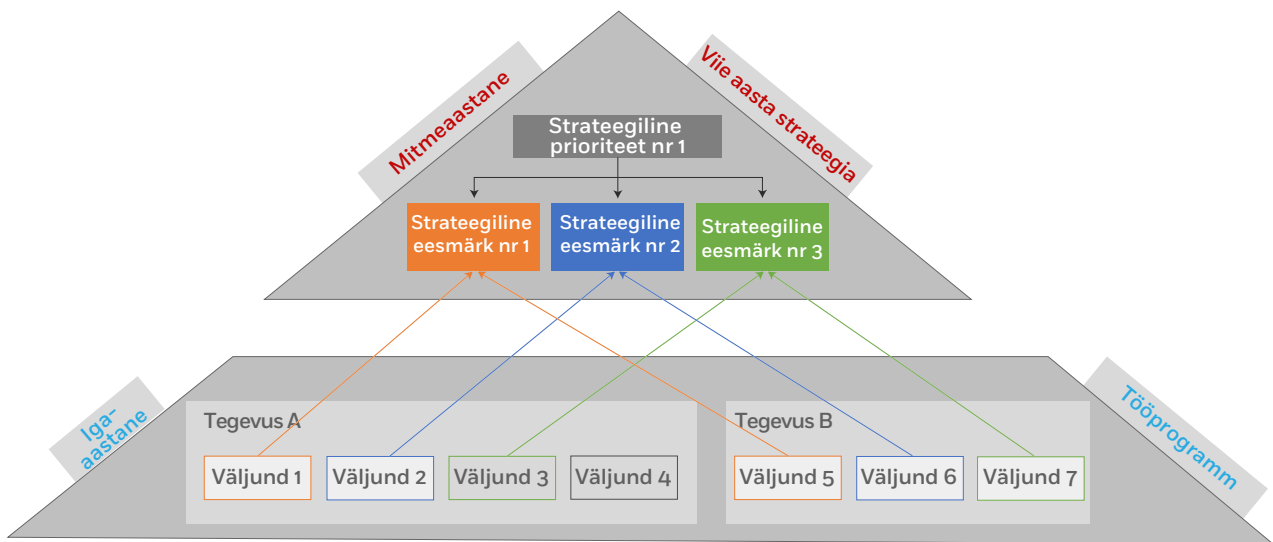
Mitmeaastane

Viie aasta strateegia

Strateegiline prioriteet nr 1

Strateegiline eesmärk nr 1

Strateegiline eesmärk nr 2

Strateegiline eesmärk nr 3

Iga-aastane

Tööprogramm

Tegevus A

Väljund 1

Väljund 2

Väljund 3

Väljund 4

Tegevus B

Väljund 5

Väljund 6

Väljund 7